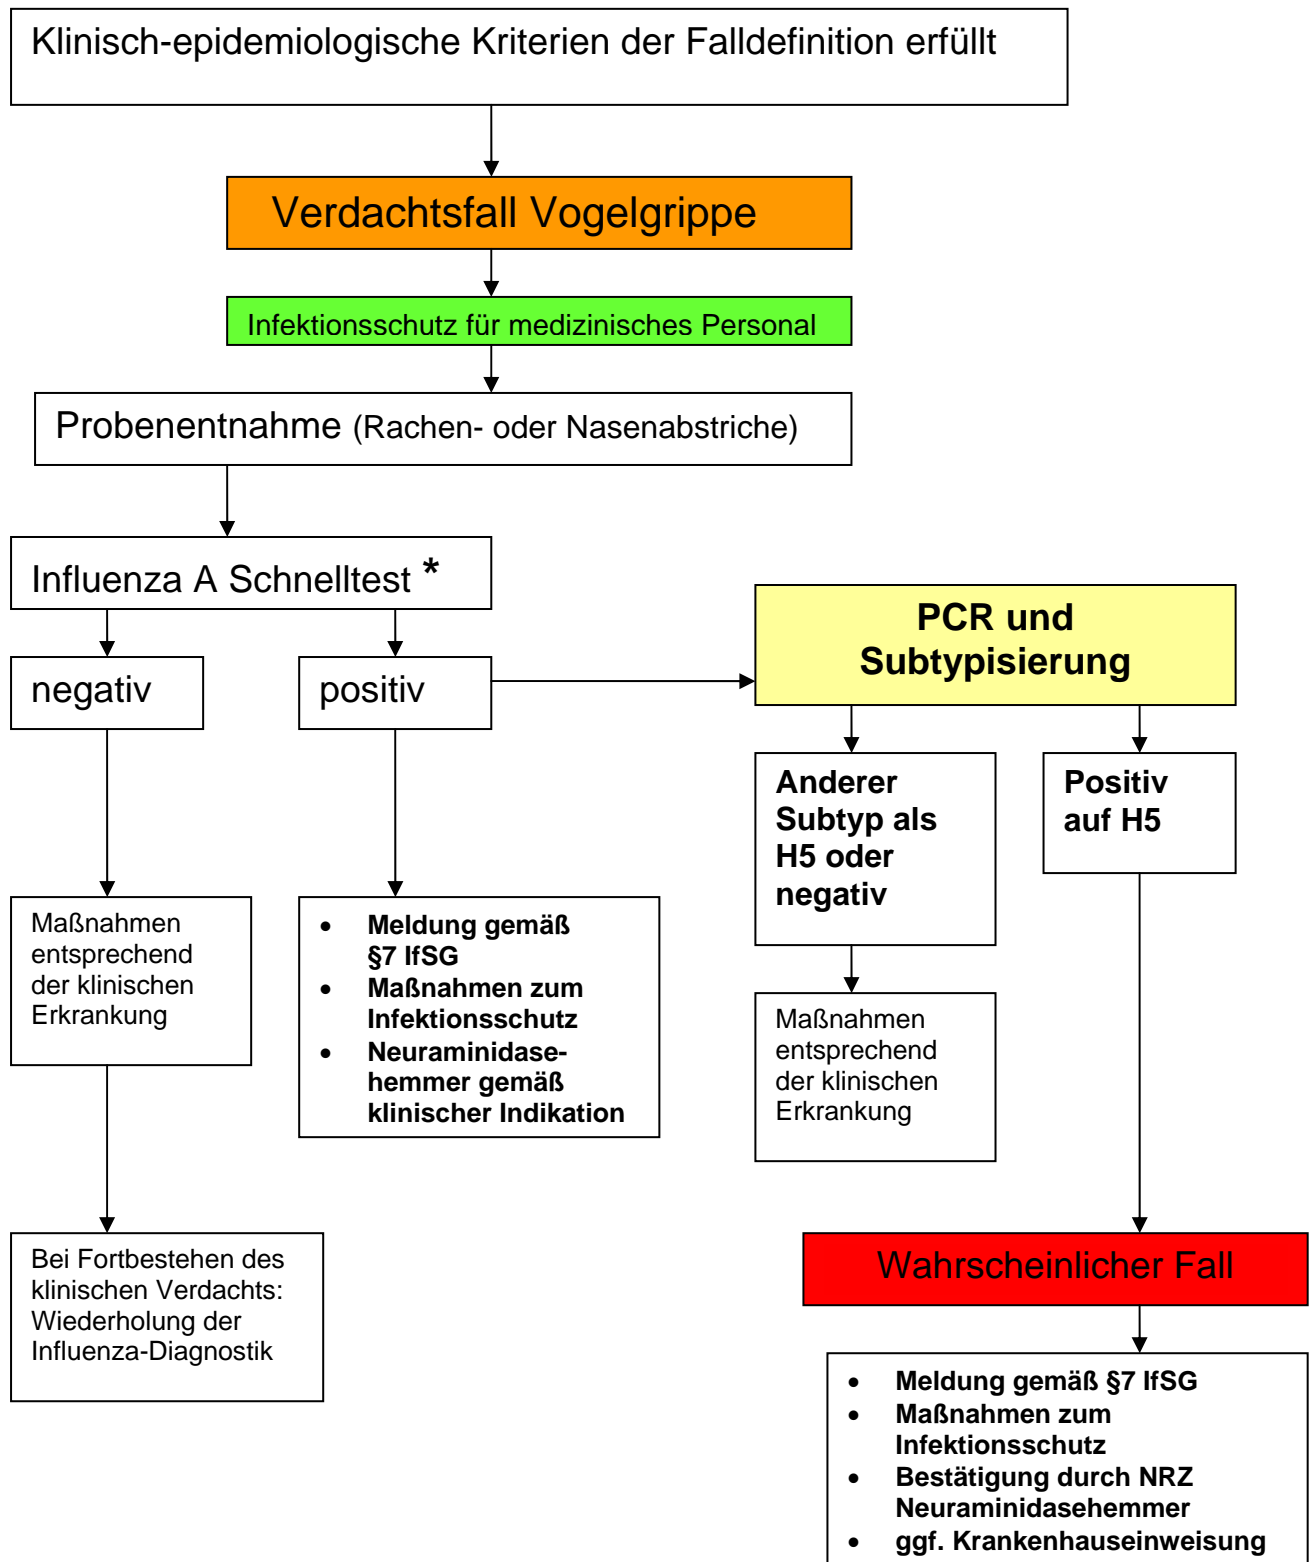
Klinisch-epidemiologische Kriterien der Falldefinition erfüllt

Verdachtsfall Vogelgrippe

Infektionsschutz für medizinisches Personal

Probenentnahme (Rachen- oder Nasenabstriche)

Influenza A Schnelltest *

negativ

positiv

PCR und Subtypisierung

Anderer Subtyp als H5 oder negativ

Positiv auf H5

Maßnahmen entsprechend der klinischen Erkrankung

- Meldung gemäß §7 IfSG
- Maßnahmen zum Infektionsschutz
- Neuraminidasehemmer gemäß klinischer Indikation

Maßnahmen entsprechend der klinischen Erkrankung

Bei Fortbestehen des klinischen Verdachts: Wiederholung der Influenza-Diagnostik

Wahrscheinlicher Fall

- Meldung gemäß §7 IfSG
- Maßnahmen zum Infektionsschutz
- Bestätigung durch NRZ Neuraminidasehemmer
- ggf. Krankenhauseinweisung